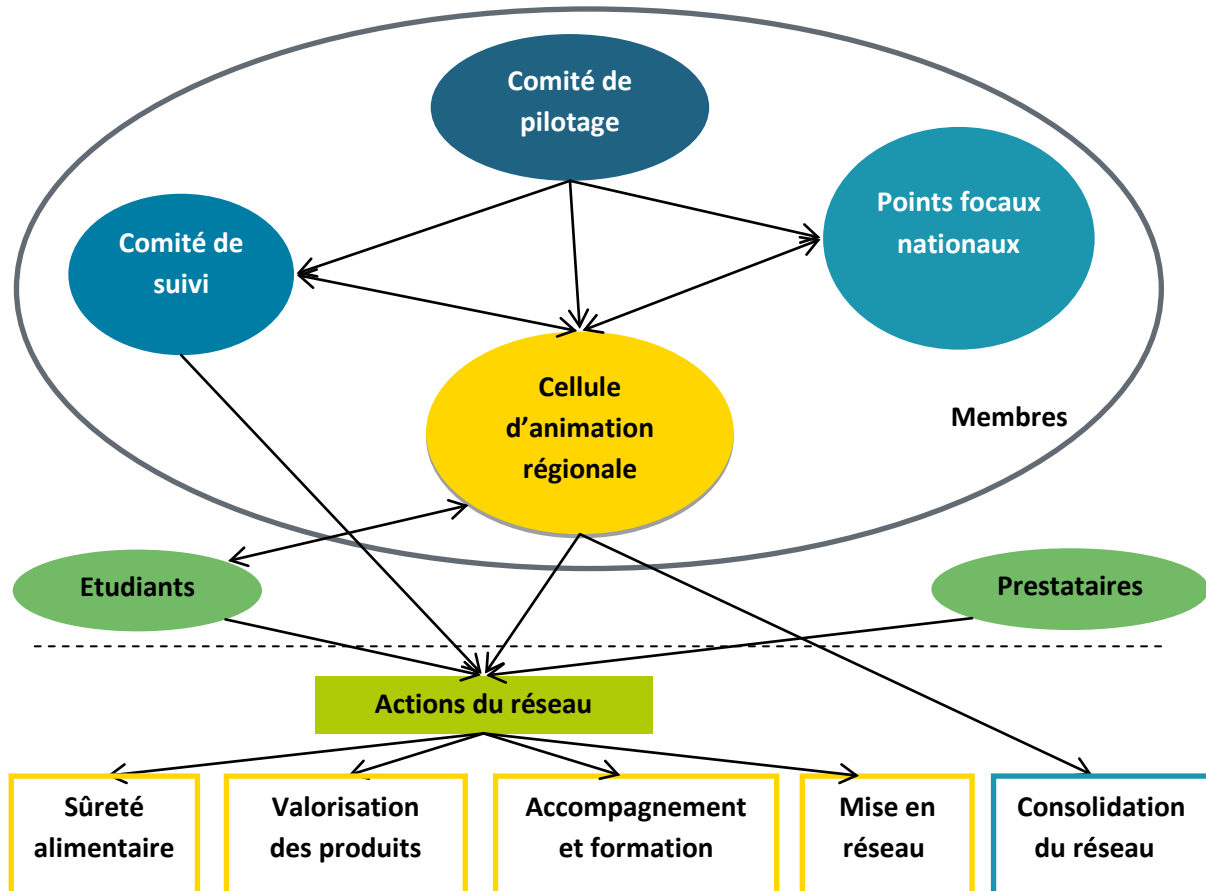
Comité de pilotage

Comité de suivi

Points focaux nationaux

Cellule d'animation régionale

Membres

Etudiants

Prestataires

Actions du réseau

Sûreté alimentaire

Valorisation des produits

Accompagnement et formation

Mise en réseau

Consolidation du réseau